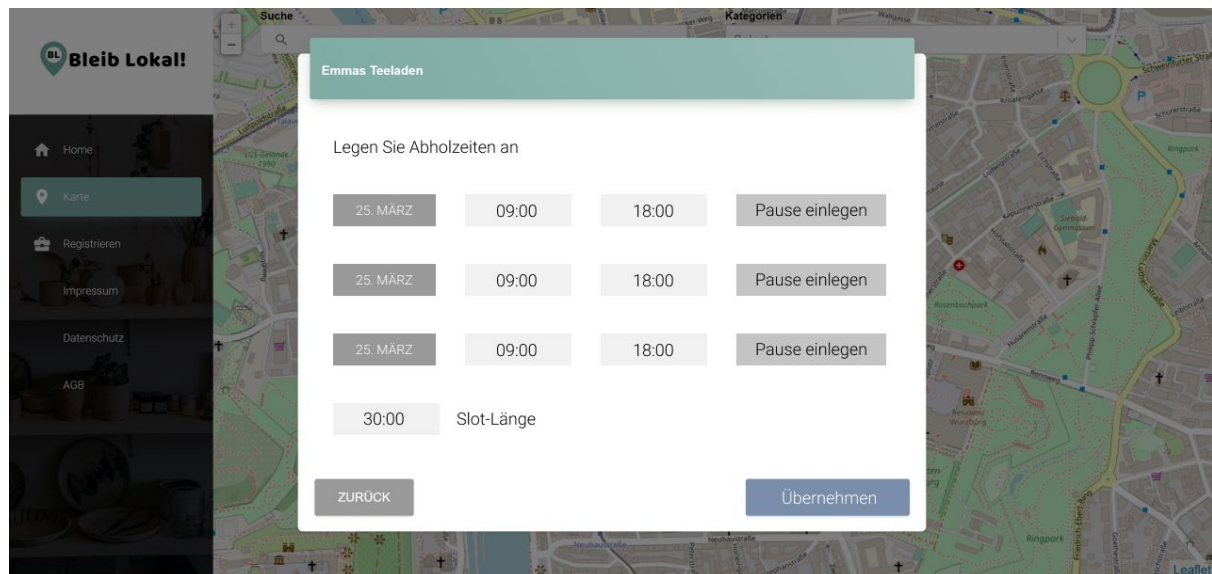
BL Bleib Lokal!

Home

Karte

Registrieren

Impressum

Datenschutz

AGB

Suche

Kategorien

Emmas Teeladen

Legen Sie Abholzeiten an

| 25. MÄRZ | 09:00 | 18:00 | Pause einlegen |
|---|---|---|---|
| 25. MÄRZ | 09:00 | 18:00 | Pause einlegen |
| 25. MÄRZ | 09:00 | 18:00 | Pause einlegen |

30:00 Slot-Länge

ZURÜCK

Übernehmen

Leaflet